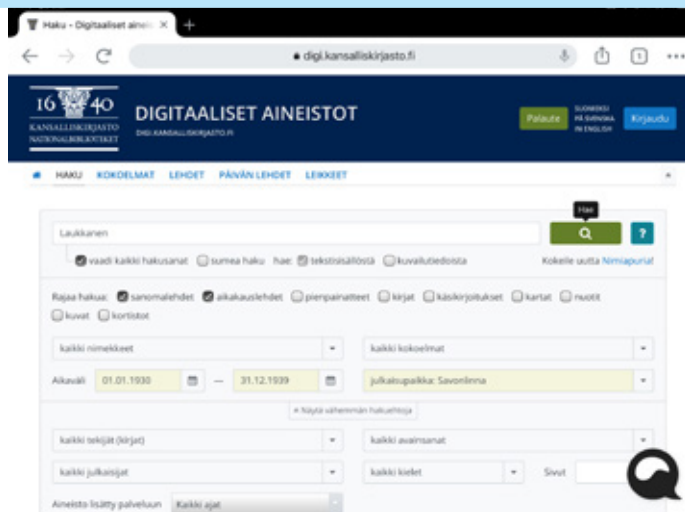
Haku - Digitaaliset aine ×
+
digi.kansalliskirjasto.fi
1
16 40
KANSALLISKIRJASTO
NATIONALBIBLIOTEKET
DIGITAALISET AINEISTOT
DIGI.KANSALLISKIRJASTO.FI
Palaute
SUOMEKSI
PÅ SVENSKA
IN ENGLISH
Kirjaudu
HAKU KOKOELMAT LEHDET PÄIVÄN LEHDET LEIKKEET
Hae
Laukkanen
?
vaadi kaikki hakusanat sumea haku hae: tekstisisällöstä kuvailutiedoista
Kokeile uutta Nimiapuria!
Rajaa hakua: sanomalehdet aikakauslehdet pienpainatteet kirjat käsikirjoitukset kartat nuotit kuvat kortistot
kaikki nimekkeet
kaikki kokoelmat
Aikaväli 01.01.1930 — 31.12.1939
julkaisupaikka: Savonlinna
Näytä vähemmän hakuehtoja
kaikki tekijät (kirjat)
kaikki avainsanat
kaikki julkaisijat
kaikki kielet
Sivut
Aineisto lisätty palveluun Kaikki ajat